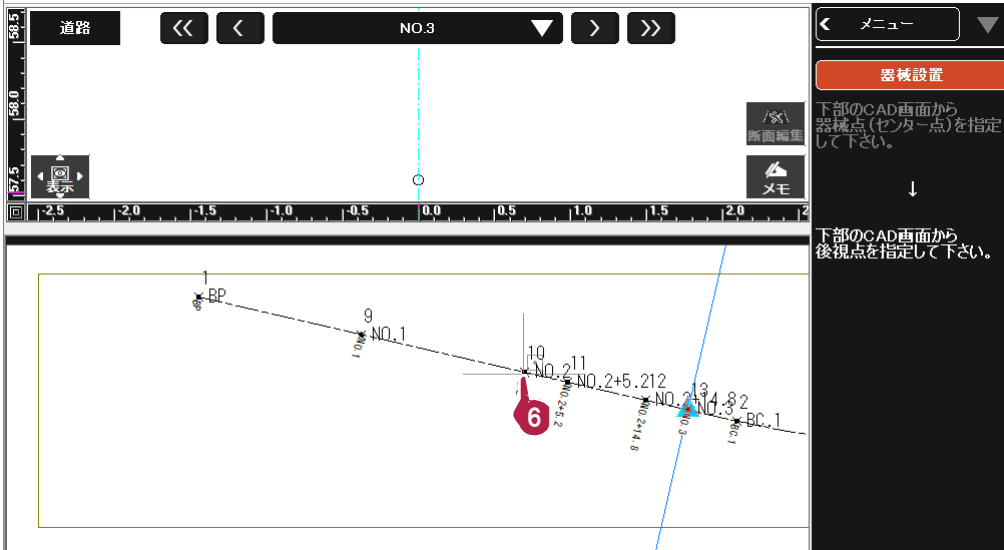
道路
《
〈
NO.3
〉
》
58.5
58.0
57.5
断面編集
表示
メモ
-2.5 -2.0 -1.5 -1.0 -0.5 0.0 0.5 1.0 1.5 2.0

メニュー
器械設置
下部のCAD画面から器械点(センター点)を指定して下さい。
↓
下部のCAD画面から後視点を指定して下さい。

1
BP
9
NO.1
10
NO.2
11
NO.2+5.212
NO.2+14.8
13
NO.3
2
BC.1
6